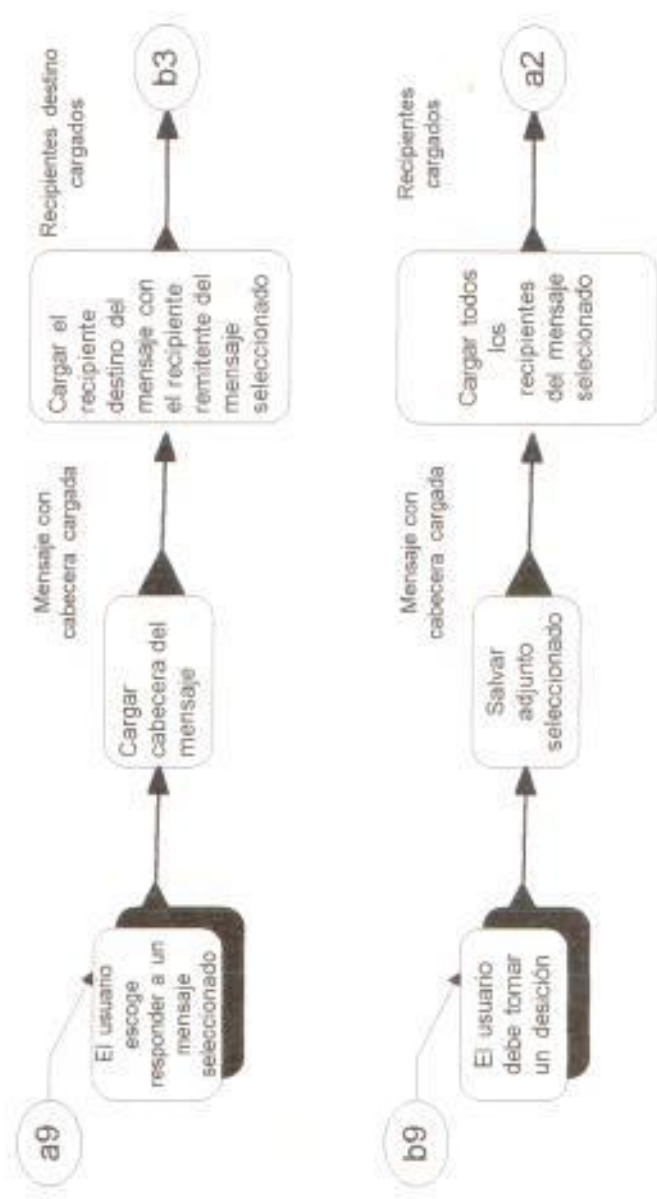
a9

El usuario escoge responder a un mensaje seleccionado

Cargar cabecera del mensaje

Mensaje con cabecera cargada

Cargar el recipiente destino del mensaje con el recipiente remitente del mensaje seleccionado

Recipientes destino cargados

b3

b9

El usuario debe tomar un desición

Salvar adjunto seleccionado

Mensaje con cabecera cargada

Cargar todos los recipientes del mensaje selecionado

Recipientes cargados

a2